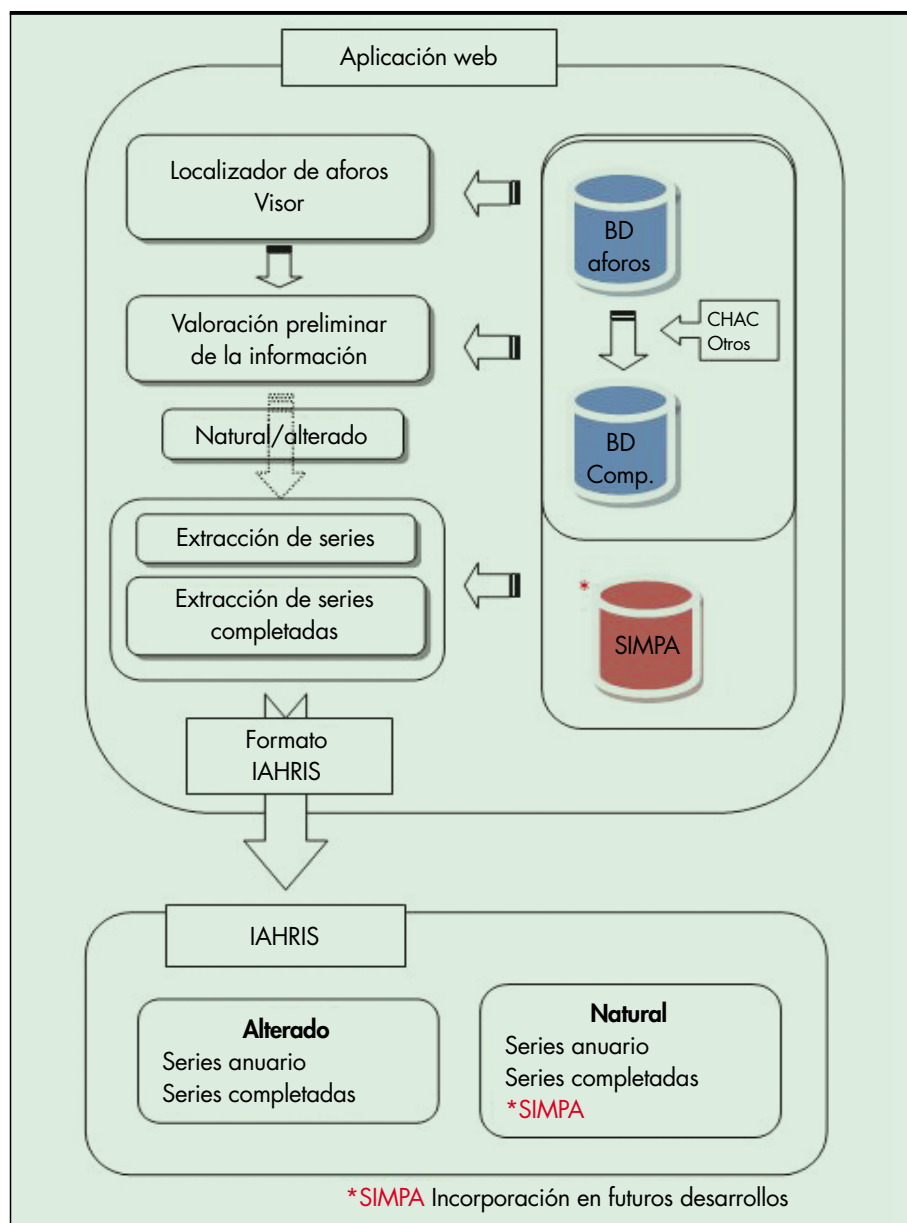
Aplicación web

Localizador de aforos
Visor

BD
aforos

Valoración preliminar
de la información

CHAC
Otros

Natural/alterado

BD
Comp.

Extracción de series

Extracción de series
completadas

*

SIMPA

Formato
IAHRIS

IAHRIS

**Alterado**
Series anuario
Series completadas

**Natural**
Series anuario
Series completadas
*SIMPA

*SIMPA Incorporación en futuros desarrollos